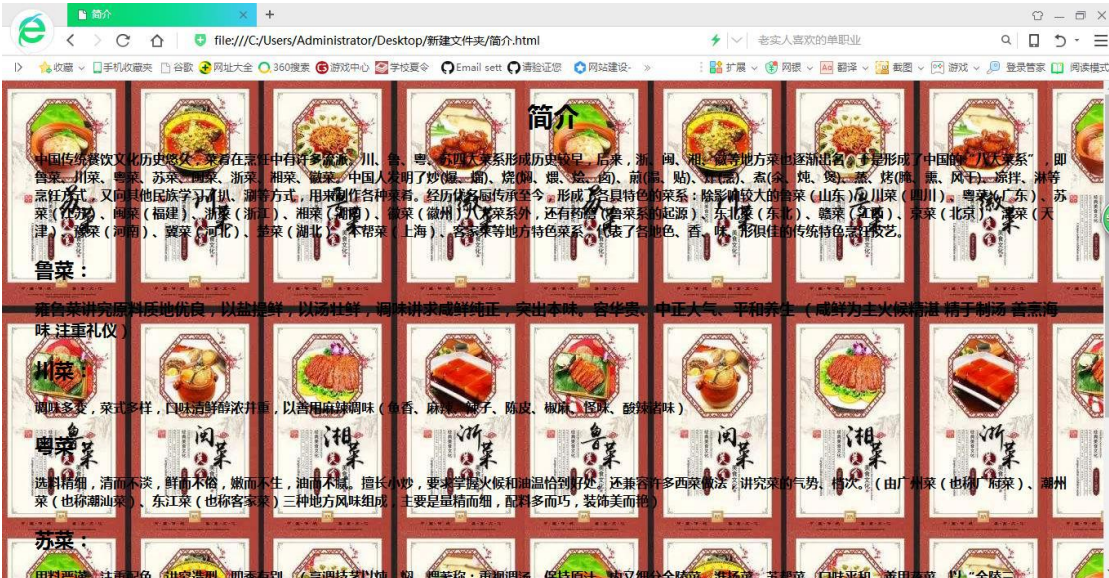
简介

file:///C:/Users/Administrator/Desktop/新建文件夹/简介.html

老实人喜欢的单职业

收藏 手机收藏夹 谷歌 网址大全 360搜索 游戏中心 学校夏令 Email sett 请验证您 网站建设- 扩展 网银 翻译 截图 游戏 登录管家 阅读模式

简介

中国传统餐饮文化历史悠久，菜肴在烹饪中有许多流派。川、鲁、粤、苏四大菜系形成历史较早，后来，浙、闽、湘、徽等地方菜也逐渐出名，于是形成了中国的"八大菜系"，即鲁菜、川菜、粤菜、苏菜、闽菜、浙菜、湘菜、徽菜。中国人发明了炒(爆、熘)、烧(焖、煨、烩、卤)、煎(塌、贴)、炸(烹)、煮(汆、炖、煲)、蒸、烤(腌、熏、风干)、凉拌、淋等烹饪方式，又向其他民族学习了拔丝、涮等方式，用来制作各种菜肴。经历代名厨传承至今，形成了各具特色的菜系：除影响较大的鲁菜（山东）、川菜（四川）、粤菜（广东）、苏菜（江苏）、闽菜（福建）、浙菜（浙江）、湘菜（湖南）、徽菜（徽州）八大菜系外，还有药膳（鲁菜系的起源）、东北菜（东北）、赣菜（江西）、京菜（北京）、津菜（天津）、豫菜（河南）、冀菜（河北）、鄂菜（湖北）、本帮菜（上海）、客家菜等地方特色菜系，代表了各地色、香、味、形俱佳的传统特色烹饪技艺。

鲁菜：

鲁菜讲究原料质地优良，以盐提鲜，以汤壮鲜，调味讲求咸鲜纯正，突出本味。雍华贵、中正大气、平和养生（咸鲜为主火候精湛 精于制汤 善烹海味 注重礼仪）

川菜：

调味多变，菜式多样，口味清鲜醇浓并重，以善用麻辣调味（鱼香、麻辣、辣子、陈皮、椒麻、怪味、酸辣诸味）

粤菜：

选料精细，清而不淡，鲜而不俗，嫩而不生，油而不腻。擅长小炒，要求掌握火候和油温恰到好处。还兼容许多西菜做法，讲究菜的气势、档次。（由广州菜（也称广府菜）、潮州菜（也称潮汕菜）、东江菜（也称客家菜）三种地方风味组成，主要是量精而细，配料多而巧，装饰美而艳）

苏菜：

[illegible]